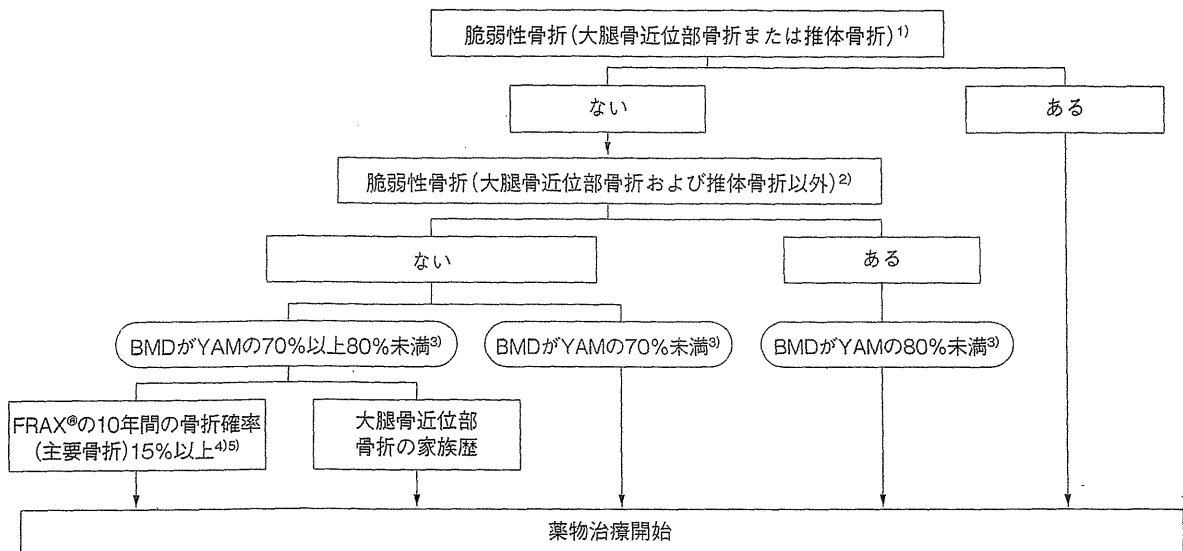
脆弱性骨折(大腿骨近位部骨折または推体骨折)$^{1)}$

ない

ある

脆弱性骨折(大腿骨近位部骨折および推体骨折以外)$^{2)}$

ない

ある

BMDがYAMの70%以上80%未満$^{3)}$

BMDがYAMの70%未満$^{3)}$

BMDがYAMの80%未満$^{3)}$

FRAX®の10年間の骨折確率(主要骨折)15%以上$^{4)5)}$

大腿骨近位部骨折の家族歴

薬物治療開始